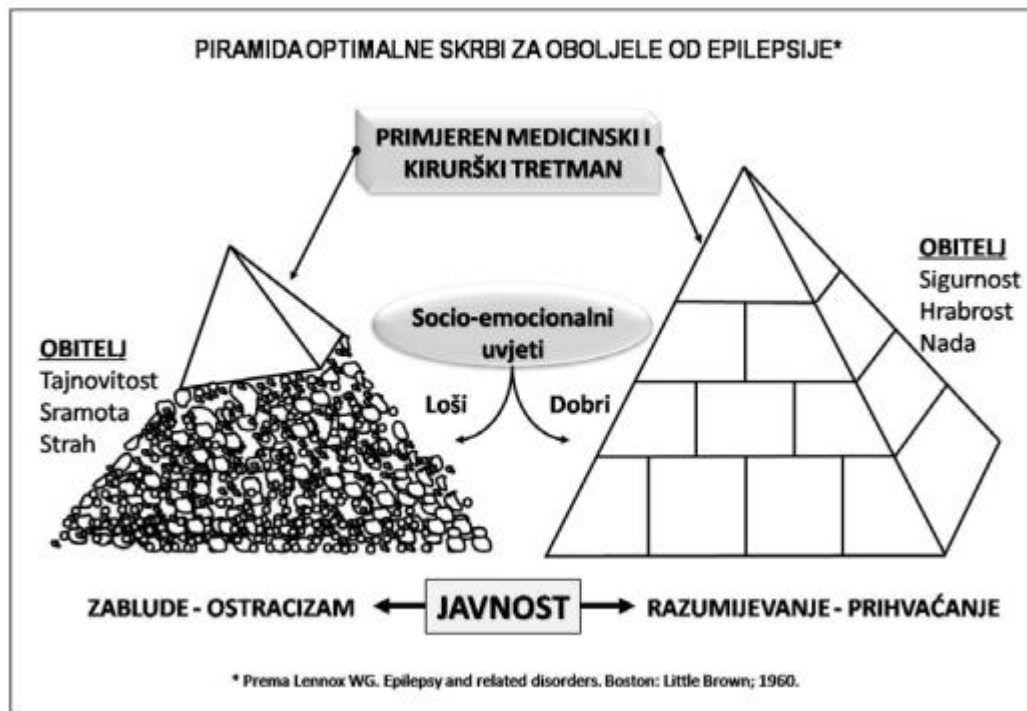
PIRAMIDA OPTIMALNE SKRBI ZA OBOLJELE OD EPILEPSIJE*

PRIMJEREN MEDICINSKI I KIRURŠKI TRETMAN

OBITELJ
Tajnovitost
Sramota
Strah

Socio-emocionalni uvjeti

Loši

Dobri

OBITELJ
Sigurnost
Hrabrost
Nada

ZABLUDE - OSTRACIZAM

JAVNOST

RAZUMIJEVANJE - PRIHVAĆANJE

* Prema Lennox WG. Epilepsy and related disorders. Boston: Little Brown; 1960.